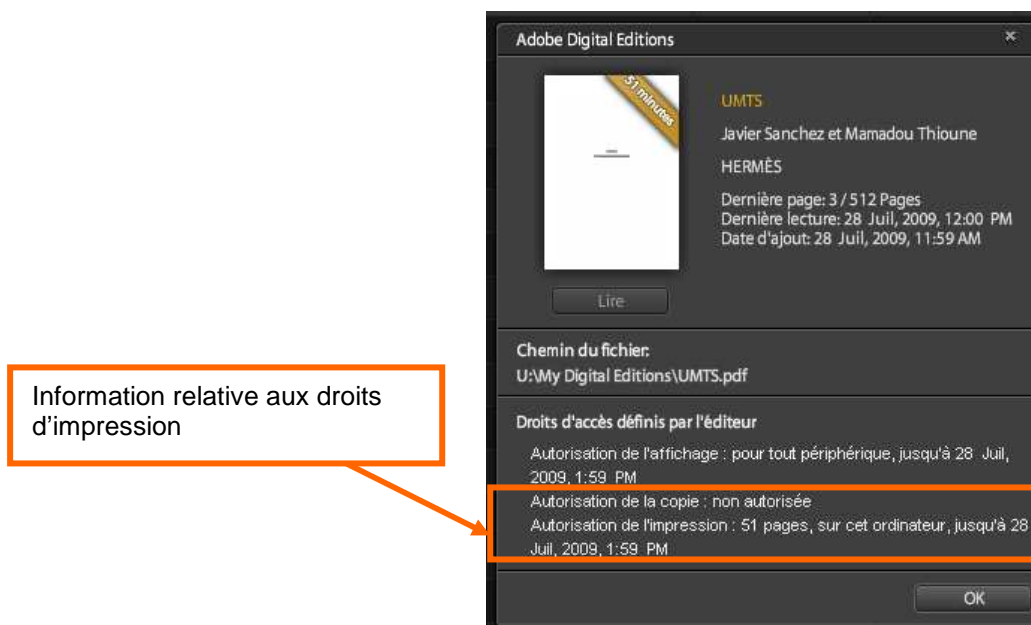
Adobe Digital Editions

51 minutes

UMTS

Javier Sanchez et Mamadou Thioune

HERMÈS

Dernière page: 3 / 512 Pages
Dernière lecture: 28 Juil, 2009, 12:00 PM
Date d'ajout: 28 Juil, 2009, 11:59 AM

Lire

Chemin du fichier:
U:\My Digital Editions\UMTS.pdf

Information relative aux droits d'impression

Droits d'accès définis par l'éditeur

Autorisation de l'affichage : pour tout périphérique, jusqu'à 28 Juil, 2009, 1:59 PM

Autorisation de la copie : non autorisée

Autorisation de l'impression : 51 pages, sur cet ordinateur, jusqu'à 28 Juil, 2009, 1:59 PM

OK